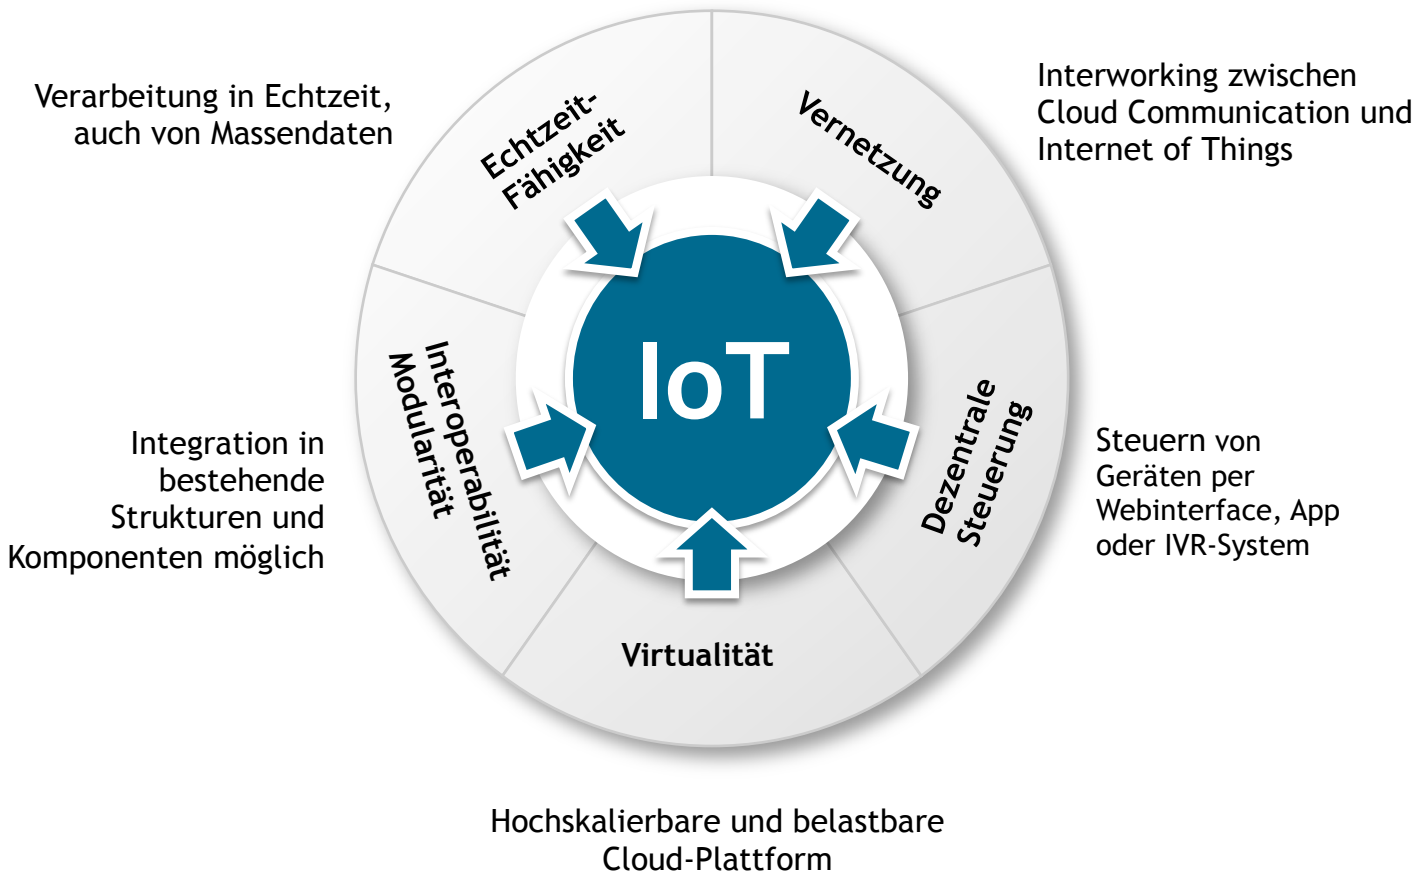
Verarbeitung in Echtzeit, auch von Massendaten

Echtzeit-Fähigkeit

Vernetzung

Interworking zwischen Cloud Communication und Internet of Things

IoT

Interoperabilität Modularität

Integration in bestehende Strukturen und Komponenten möglich

Dezentrale Steuerung

Steuern von Geräten per Webinterface, App oder IVR-System

Virtualität

Hochskalierbare und belastbare Cloud-Plattform